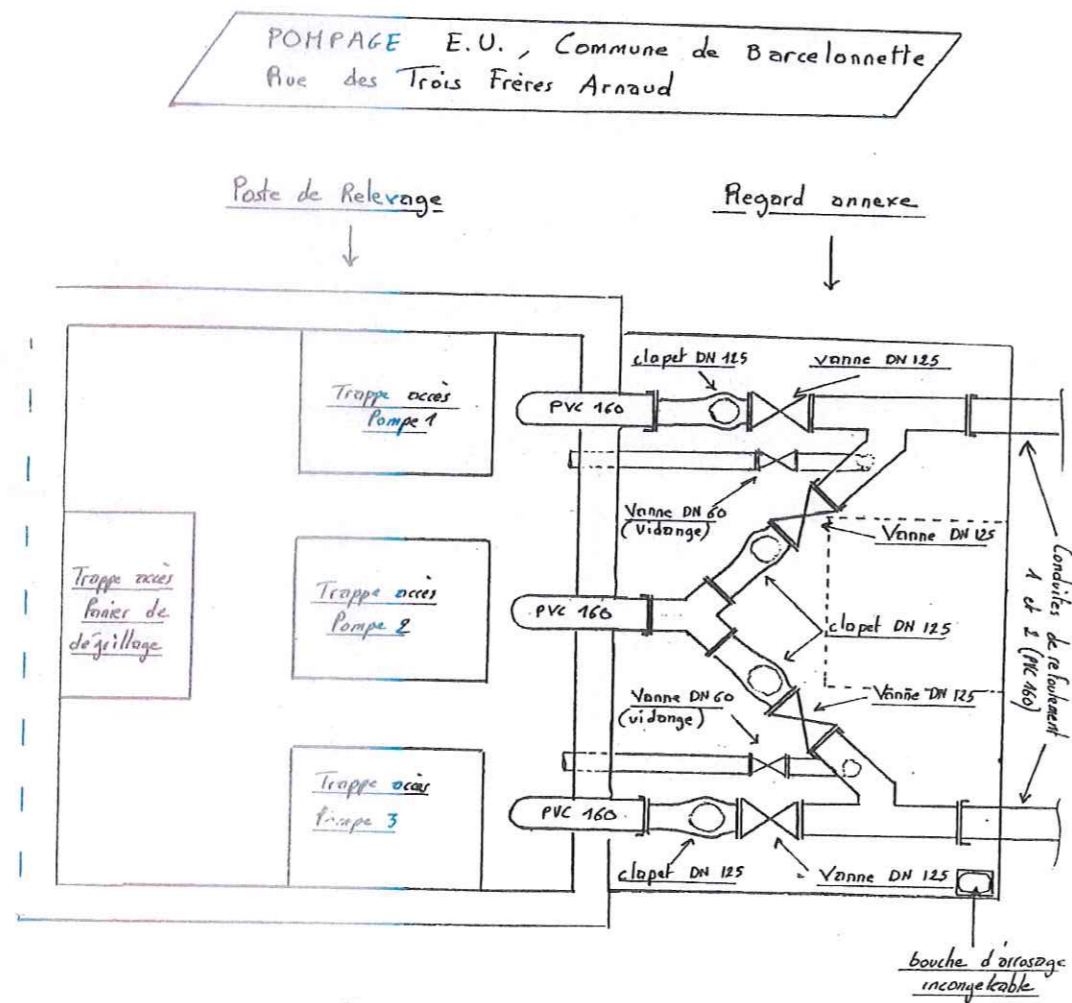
POMPAGE E.U., Commune de Barcelonnette
Rue des Trois Frères Arnaud

Poste de Relevage

Regard annexe

Trappe accès Pompe 1

Trappe accès Panier de dégrillage

Trappe accès Pompe 2

Trappe accès Pompe 3

clapet DN 125

Vanne DN 125

PVC 160

Vanne DN 60 (vidange)

Vanne DN 125

PVC 160

clapet DN 125

Vanne DN 60 (vidange)

Vanne DN 125

PVC 160

clapet DN 125

Vanne DN 125

Conduites de refoulement 1 et 2 (PVC 160)

bouche d'arrosage incongelable